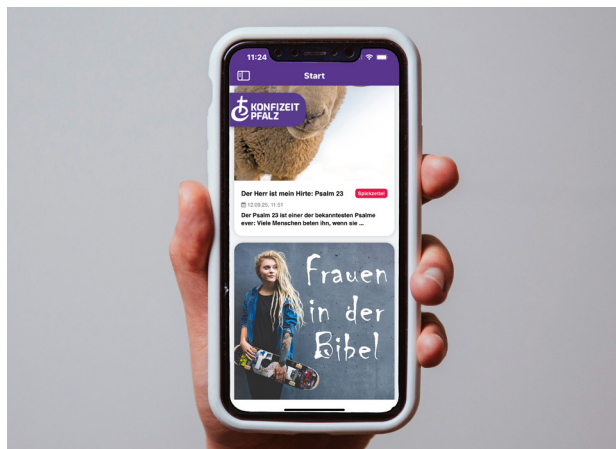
11:24

Start

KONFIZEIT PFALZ

Der Herr ist mein Hirte: Psalm 23

Spickzettel

12.09.25, 11:51

Der Psalm 23 ist einer der bekanntesten Psalme ever: Viele Menschen beten ihn, wenn sie ...

Frauen in der Bibel